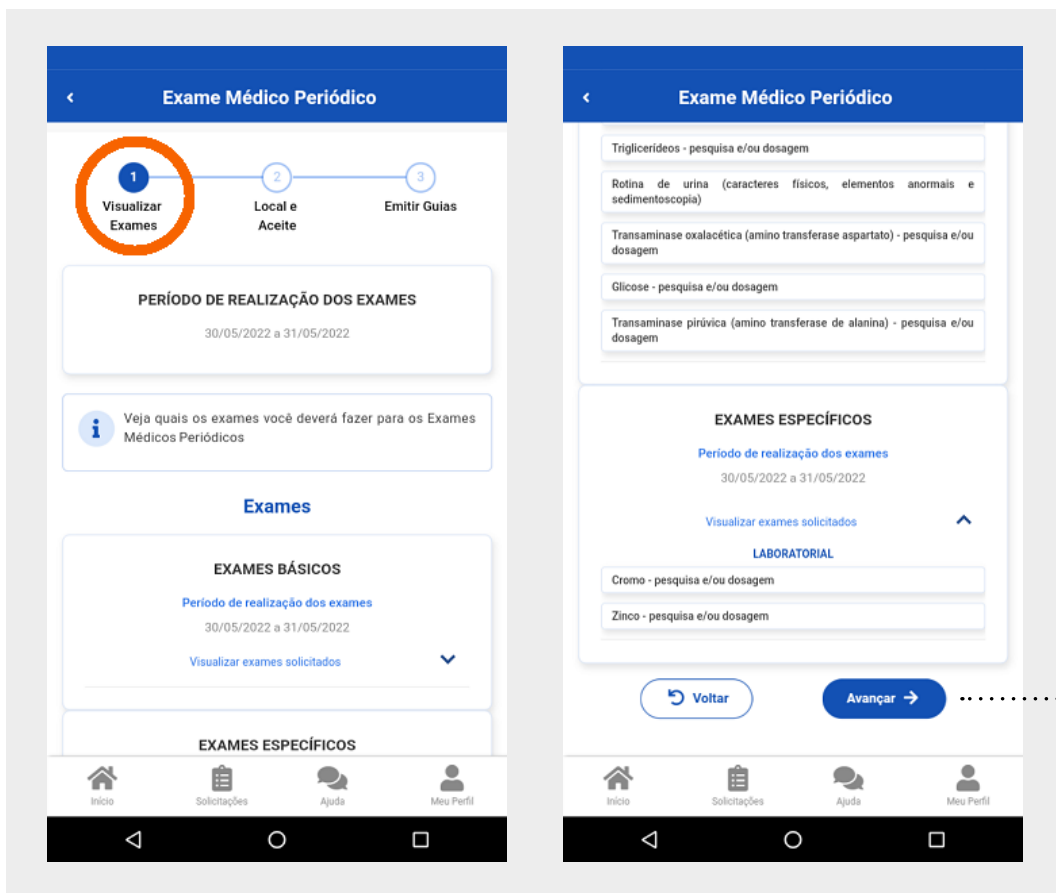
Exame Médico Periódico

1 Visualizar Exames

2 Local e Aceite

3 Emitir Guias

PERÍODO DE REALIZAÇÃO DOS EXAMES

30/05/2022 a 31/05/2022

Veja quais os exames você deverá fazer para os Exames Médicos Periódicos

Exames

EXAMES BÁSICOS

Período de realização dos exames

30/05/2022 a 31/05/2022

Visualizar exames solicitados

EXAMES ESPECÍFICOS

Início Solicitações Ajuda Meu Perfil

Exame Médico Periódico

Triglicerídeos - pesquisa e/ou dosagem

Rotina de urina (caracteres físicos, elementos anormais e sedimentoscopia)

Transaminase oxalacética (amino transferase aspartato) - pesquisa e/ou dosagem

Glicose - pesquisa e/ou dosagem

Transaminase pirúvica (amino transferase de alanina) - pesquisa e/ou dosagem

EXAMES ESPECÍFICOS

Período de realização dos exames

30/05/2022 a 31/05/2022

Visualizar exames solicitados

LABORATORIAL

Cromo - pesquisa e/ou dosagem

Zinco - pesquisa e/ou dosagem

Voltar

Avançar

Início Solicitações Ajuda Meu Perfil